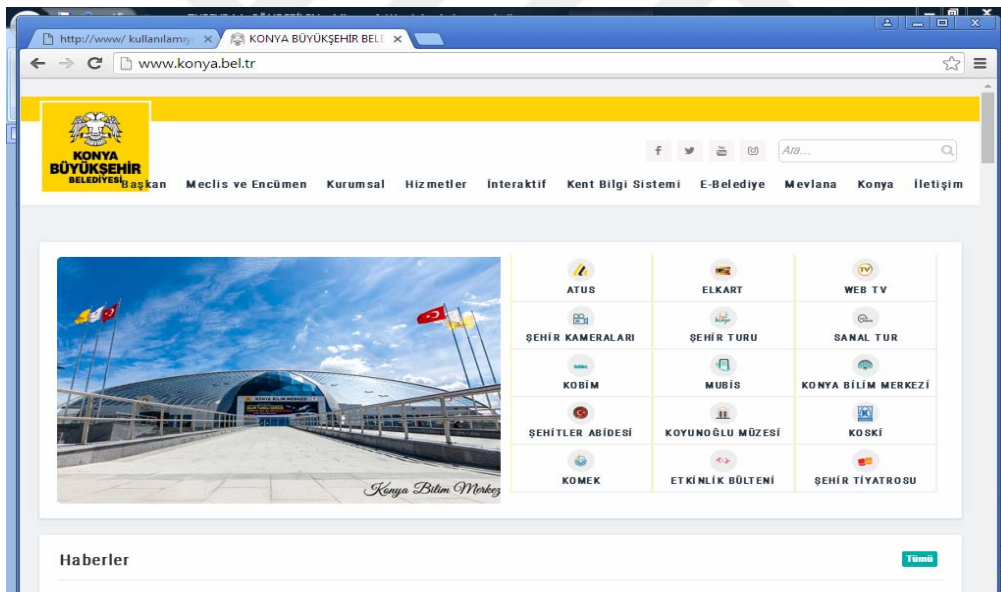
http://www/ kullanılamıy ×
KONYA BÜYÜKŞEHİR BELE ×

www.konya.bel.tr

KONYA BÜYÜKŞEHİR BELEDİYESİ

Ara...

Başkan Meclis ve Encümen Kurumsal Hizmetler İnteraktif Kent Bilgi Sistemi E-Belediye Mevlana Konya İletişim

KONYA BİLİM MERKEZİ

Konya Bilim Merkezi

| ATUS | ELKART | WEB TV |
|---|---|---|
| ŞEHİR KAMERALARI | ŞEHİR TURU | SANAL TUR |
| KOBİM | MUBİS | KONYA BİLİM MERKEZİ |
| ŞEHİTLER ABİDESİ | KOYUNOĞLU MÜZESİ | KOSKİ |
| KOMEK | ETKİNLİK BÜLTENİ | ŞEHİR TİYATROSU |

Haberler

Tümü